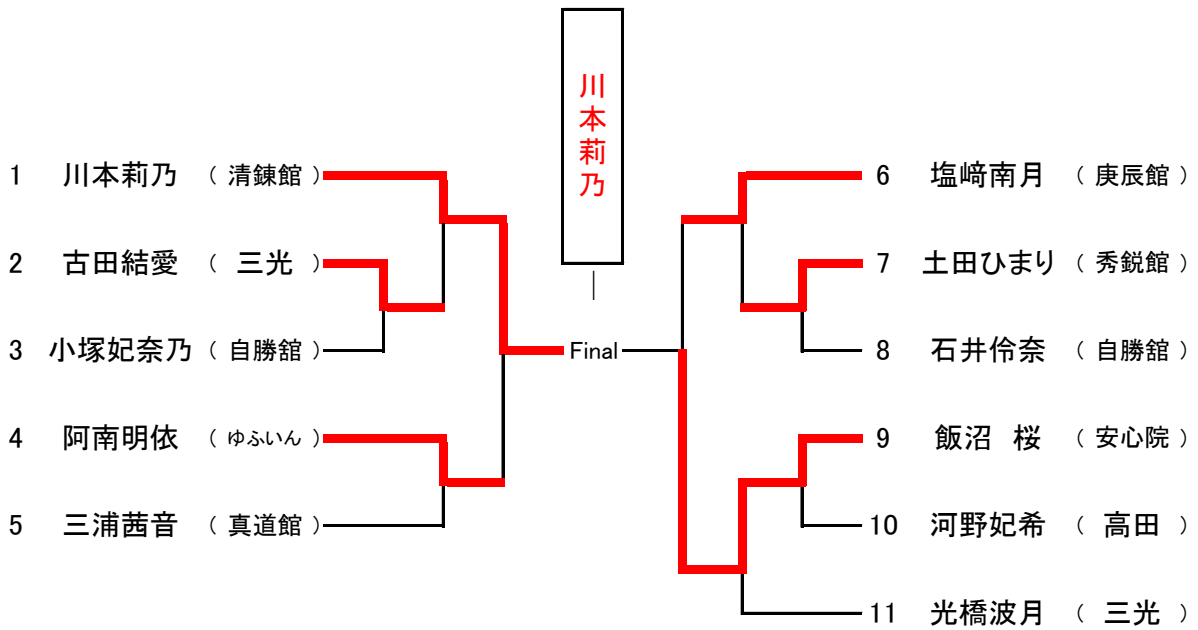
川本莉乃

1 川本莉乃 （ 清錬館 ）
2 古田結愛 （ 三光 ）
3 小塚妃奈乃 （ 自勝館 ）
4 阿南明依 （ ゆふいん ）
5 三浦茜音 （ 真道館 ）

Final

6 塩﨑南月 （ 庚辰館 ）
7 土田ひまり （ 秀鋭館 ）
8 石井伶奈 （ 自勝館 ）
9 飯沼 桜 （ 安心院 ）
10 河野妃希 （ 高田 ）
11 光橋波月 （ 三光 ）